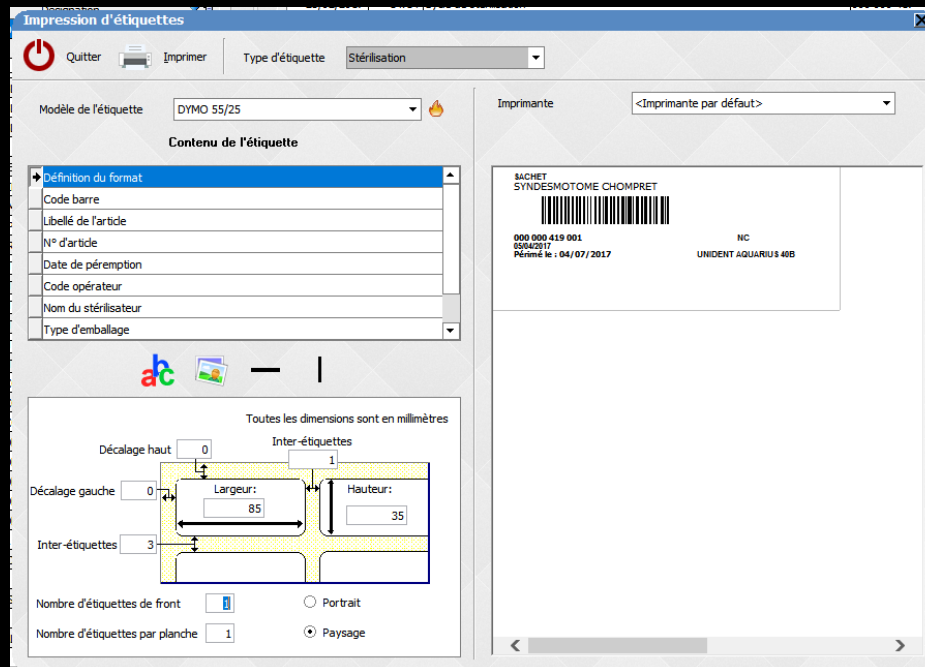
Impression d'étiquettes

Quitter Imprimer Type d'étiquette Stérilisation

Modèle de l'étiquette DYMO 55/25

Imprimante <Imprimante par défaut>

Contenu de l'étiquette

Définition du format
Code barre
Libellé de l'article
N° d'article
Date de péremption
Code opérateur
Nom du stérilisateur
Type d'emballage

abc

Toutes les dimensions sont en millimètres

Décalage haut 0
Inter-étiquettes 1
Décalage gauche 0
Largeur: 85
Hauteur: 35
Inter-étiquettes 3

Nombre d'étiquettes de front 1
Nombre d'étiquettes par planche 1

Portrait
Paysage

SACHET
SYNDESMOTOME CHOMPRET
000 000 419 001
05/04/2017
Périmé le : 04/07/2017
NC
UNIDENT AQUARIUS 40B